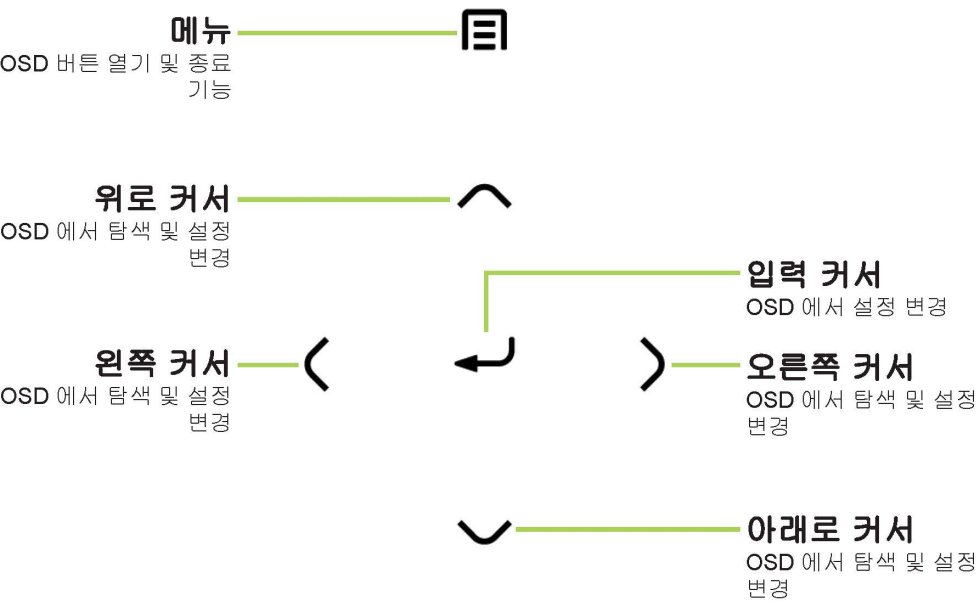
메뉴
OSD 버튼 열기 및 종료 기능

위로 커서
OSD 에서 탐색 및 설정 변경

입력 커서
OSD 에서 설정 변경

왼쪽 커서
OSD 에서 탐색 및 설정 변경

오른쪽 커서
OSD 에서 탐색 및 설정 변경

아래로 커서
OSD 에서 탐색 및 설정 변경